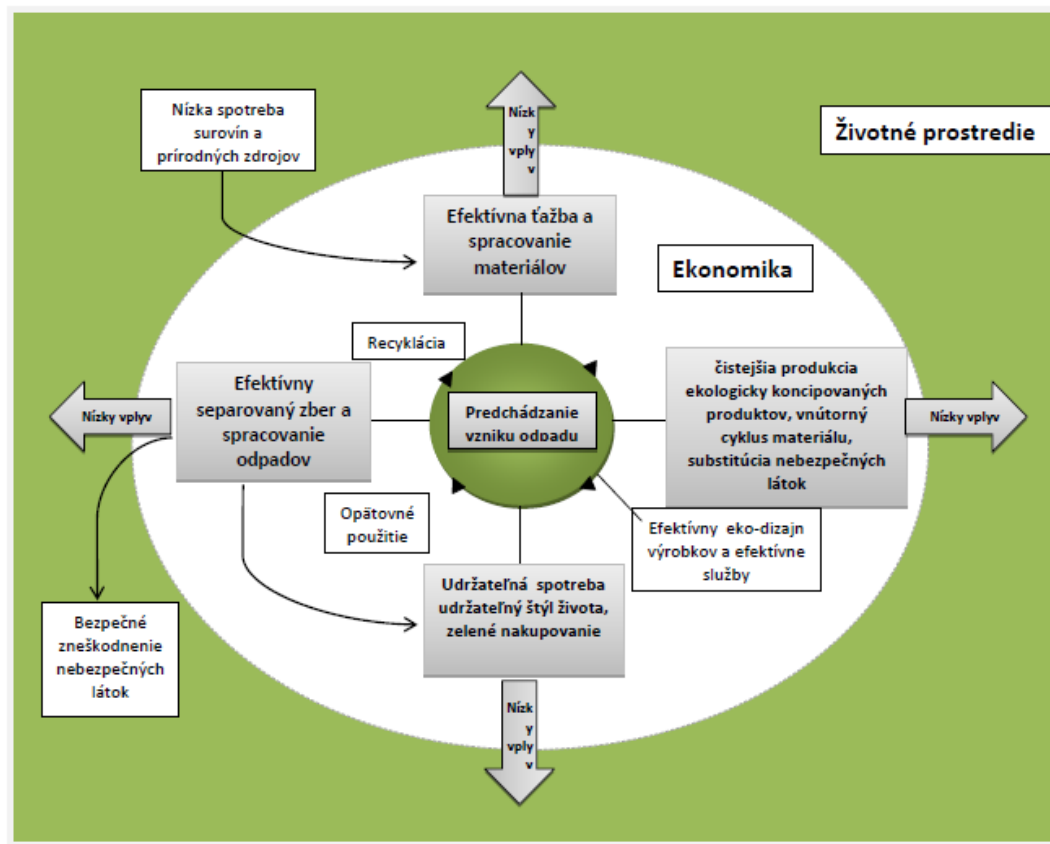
Nízka spotreba surovín a prírodných zdrojov

Nízk y vply v

Životné prostredie

Efektívna ťažba a spracovanie materiálov

Ekonomika

Recyklácia

Efektívny separovaný zber a spracovanie odpadov

Nízky vplyv

Predchádzanie vzniku odpadu

čistejšia produkcia ekologicky koncipovaných produktov, vnútorný cyklus materiálu, substitúcia nebezpečných látok

Nízky vplyv

Opätovné použitie

Efektívny eko-dizajn výrobkov a efektívne služby

Udržateľná spotreba udržateľný štýl života, zelené nakupovanie

Bezpečné zneškodnenie nebezpečných látok

Nízk y vply v